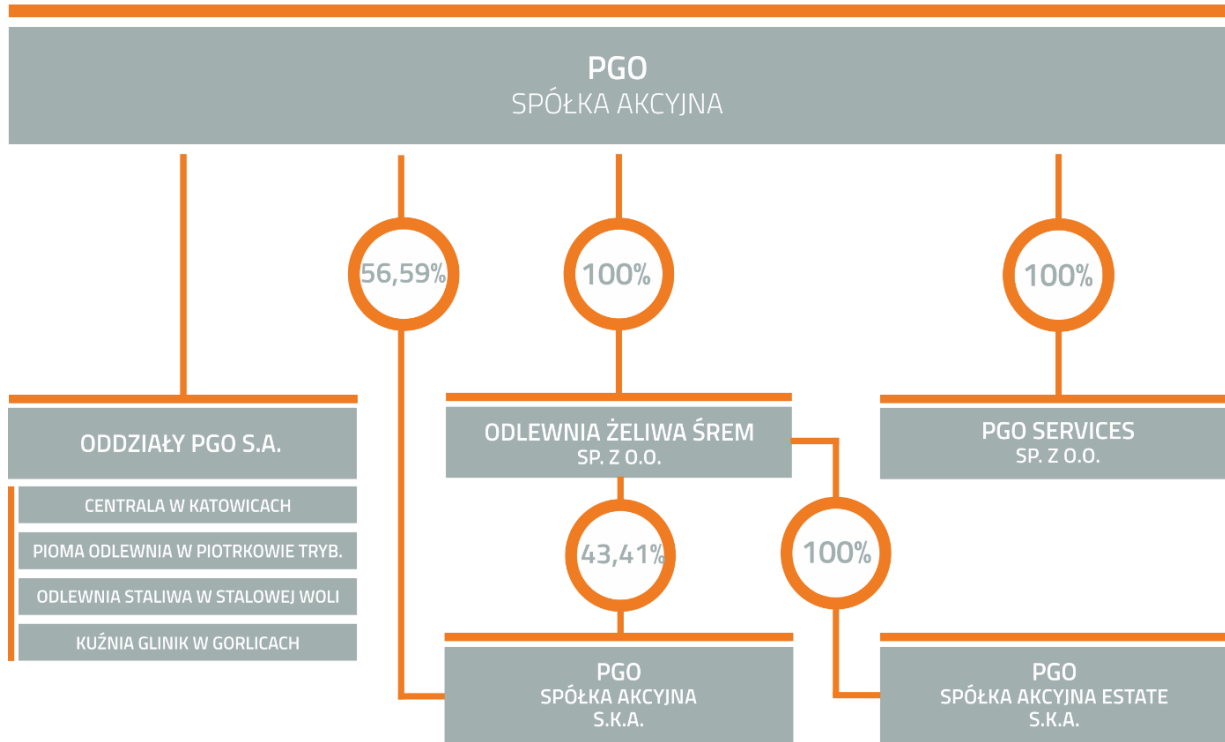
PGO
SPÓŁKA AKCYJNA

56,59%

100%

100%

ODDZIAŁY PGO S.A.

CENTRALA W KATOWICACH

PIOMA ODLEWNIA W PIOTRKOWIE TRYB.

ODLEWNIA STALIWA W STALOWEJ WOLI

KUŹNIA GLINIK W GORLICACH

ODLEWNIA ŻELIWA ŚREM
SP. Z O.O.

PGO SERVICES
SP. Z O.O.

43,41%

100%

PGO
SPÓŁKA AKCYJNA
S.K.A.

PGO
SPÓŁKA AKCYJNA ESTATE
S.K.A.